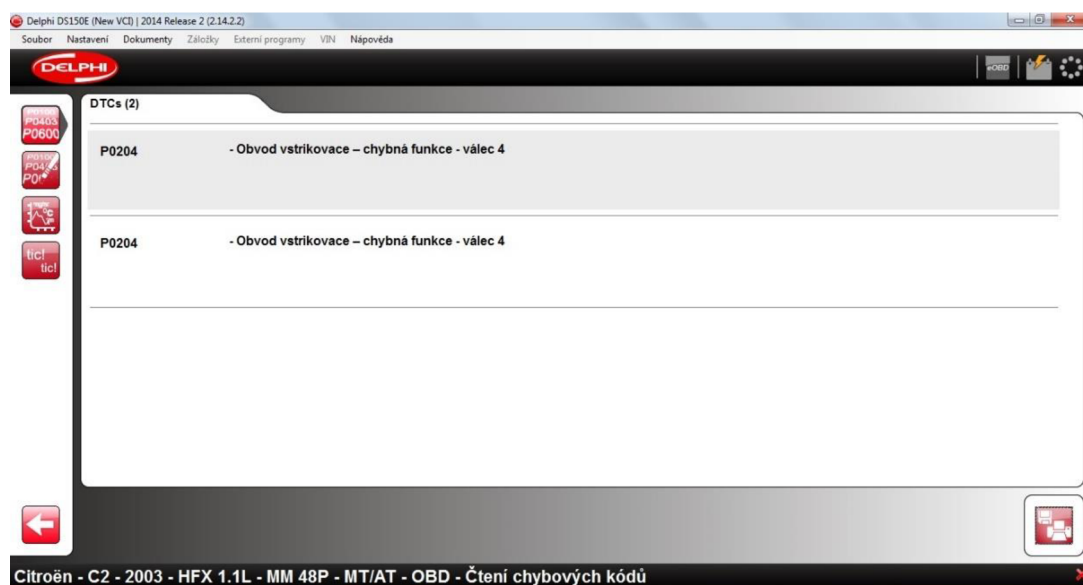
Delphi DS150E (New VCI) | 2014 Release 2 (2.14.2.2)

Soubor Nastavení Dokumenty Záložky Externí programy VIN Nápověda

DELPHI

eOBD

P0100
P0403
P0600

P0100
P04
P0

tic!
tic!

DTCs (2)

P0204 - Obvod vstrikovace – chybná funkce - válec 4

P0204 - Obvod vstrikovace – chybná funkce - válec 4

Citroën - C2 - 2003 - HFX 1.1L - MM 48P - MT/AT - OBD - Čtení chybových kódů